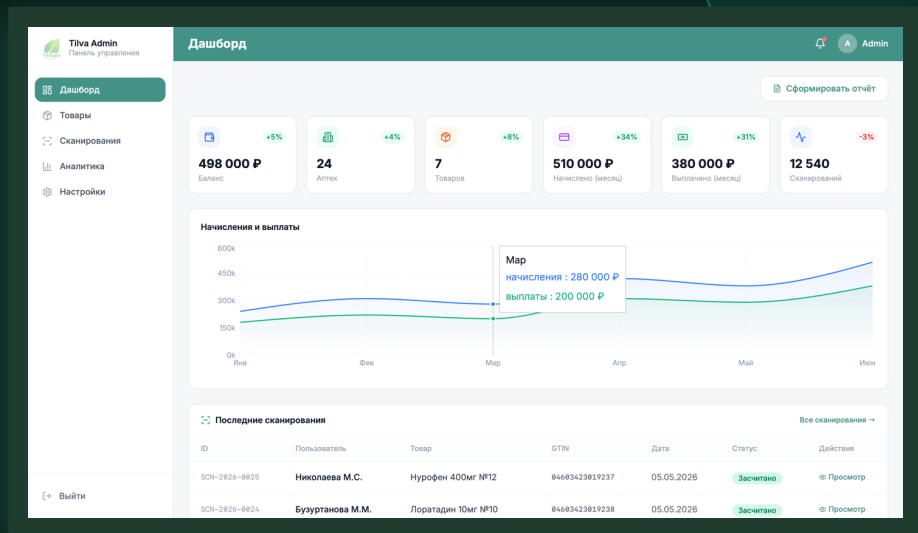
Tilva Admin
Панель управления

Дашборд
Товары
Сканирования
Аналитика
Настройки

Выйти

Дашборд

A Admin

Сформировать отчёт

+5%
498 000 ₽
Баланс

+4%
24
Аптек

+8%
7
Товаров

+34%
510 000 ₽
Начислено (месяц)

+31%
380 000 ₽
Выплачено (месяц)

-3%
12 540
Сканирований

Начисления и выплаты

600k
450k
300k
150k
0k
Янв
Фев
Мар
Апр
Май
Июн

Мар
начисления : 280 000 ₽
выплаты : 200 000 ₽

Последние сканирования

Все сканирования →

| ID | Пользователь | Товар | GTIN | Дата | Статус | Действия |
|---|---|---|---|---|---|---|
| SCN-2026-0025 | Николаева М.С. | Нурофен 400мг №12 | 04603423019237 | 05.05.2026 | Засчитано | Просмотр |
| SCN-2026-0024 | Бузуртанова М.М. | Лоратадин 10мг №10 | 04603423019238 | 05.05.2026 | Засчитано | Просмотр |